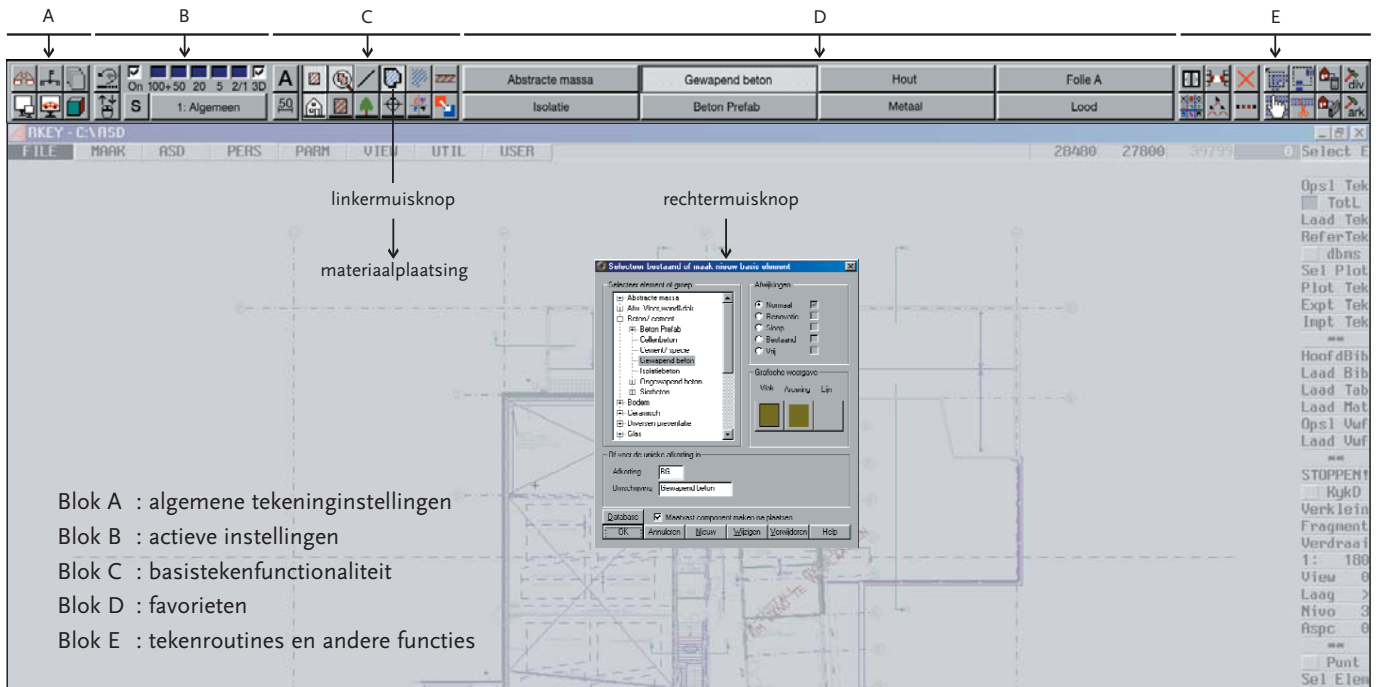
A B C D E

On 100+50 20 5 2/1 3D
S 1: Algemeen
A
50

| Abstracte massa | Gewapend beton | Hout | Folie A |
|---|---|---|---|
| Isolatie | Beton Prefab | Metaal | Lood |

div
ark

AKEY - C:\ASD
FILE MAAK ASD PERS PARM VIEW UTIL USER 28480 27800 39799 0 Select E

linkermuisknop
materiaalplaatsing
rechtermuisknop

Selecteren bestaand of maak nieuw basis element
Selecteer element of groep
Abstracte massa
Afw. Vloer,wand&dak
Beton/ cement
Beton Prefab
Cellenbeton
Cement/ specie
Gewapend beton
Isolatiebeton
Ongewapend beton
Sierbeton
Bodem
Keramisch
Diversen presentatie
Glas
Afwijkingen
Normaal
Renovatie
Sloop
Bestaand
Vrij
Grafische weergave
Vlak Arcering Lijn
Dit voor de unieke afkorting in
Afkorting RG
Omschrijving Gewapend beton
Database Maatvast component maken na plaatsen
OK Annuleren Nieuw Wijzigen Verwijderen Help

Opsl Tek
TotL
Laad Tek
ReferTek
dbns
Sel Plot
Plot Tek
Expt Tek
Impt Tek
**
HoofdBib
Laad Bib
Laad Tab
Laad Mat
Opsl Vwf
Laad Vwf
**
STOPPEN!
KykD
Verklein
Fragment
Verdraai
1: 180
View 0
Laag >
Nivo 3
Aspc 0
**
Punt
Sel Elem

Blok A : algemene tekeninginstellingen
Blok B : actieve instellingen
Blok C : basistekenfunctionaliteit
Blok D : favorieten
Blok E : tekenroutines en andere functies